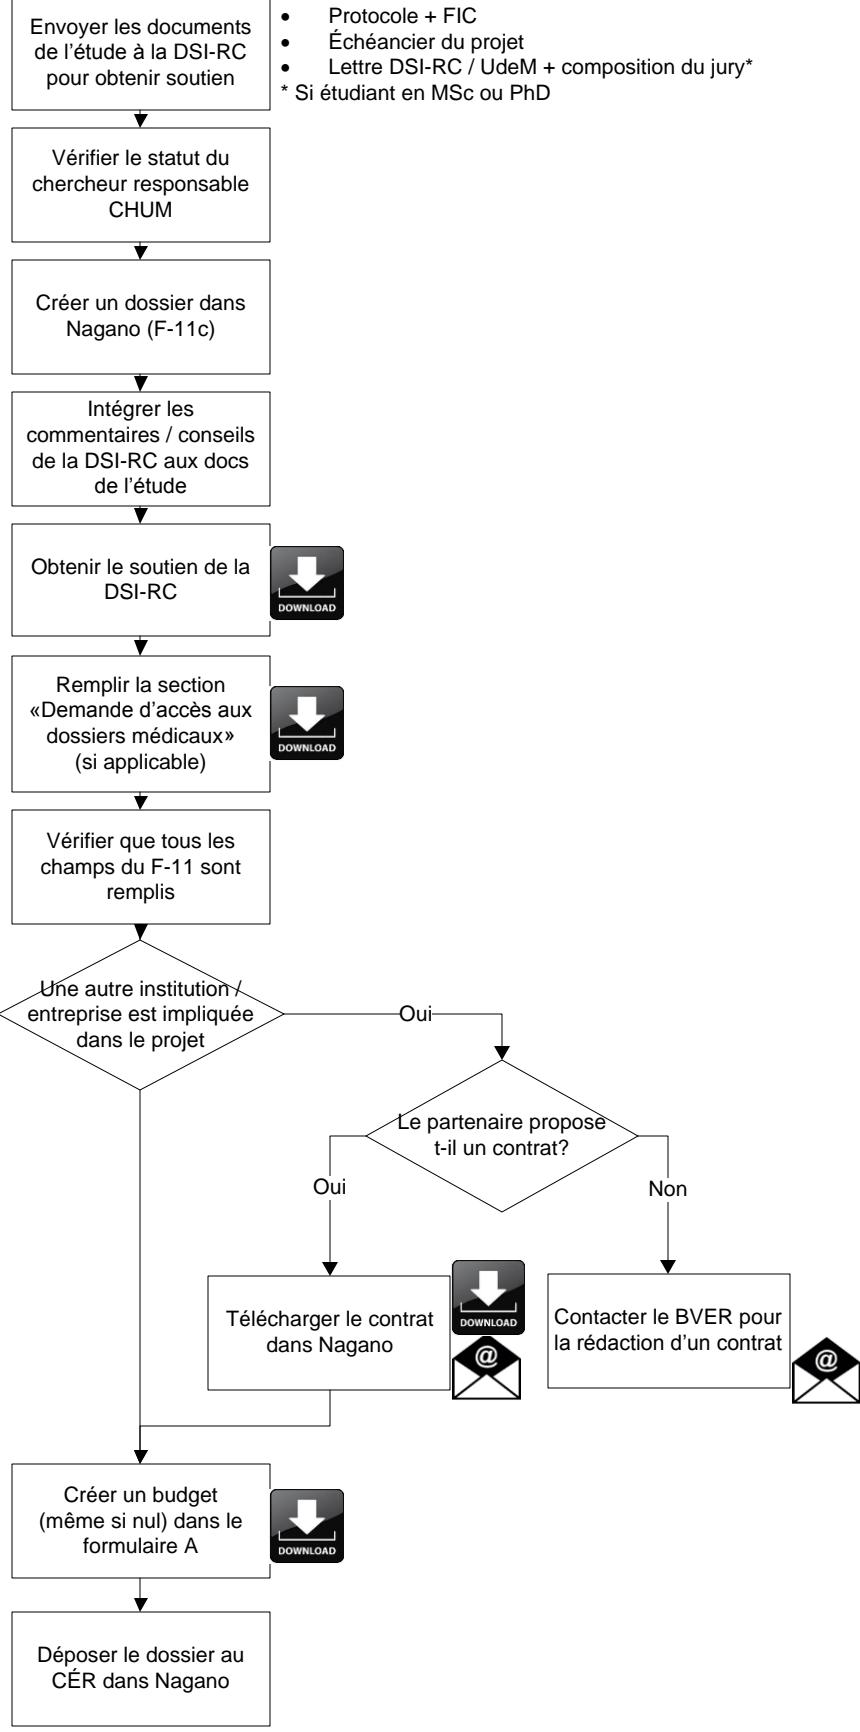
Envoyer les documents de l'étude à la DSI-RC pour obtenir soutien

- Protocole + FIC
- Échéancier du projet
- Lettre DSI-RC / UdeM + composition du jury*

* Si étudiant en MSc ou PhD

Vérifier le statut du chercheur responsable CHUM

Créer un dossier dans Nagano (F-11c)

Intégrer les commentaires / conseils de la DSI-RC aux docs de l'étude

Obtenir le soutien de la DSI-RC

DOWNLOAD

Remplir la section «Demande d'accès aux dossiers médicaux» (si applicable)

DOWNLOAD

Vérifier que tous les champs du F-11 sont remplis

Une autre institution / entreprise est impliquée dans le projet

Oui

Le partenaire propose t-il un contrat?

Oui

Non

Télécharger le contrat dans Nagano

DOWNLOAD

@

Contacter le BVER pour la rédaction d'un contrat

@

Créer un budget (même si nul) dans le formulaire A

DOWNLOAD

Déposer le dossier au CÉR dans Nagano